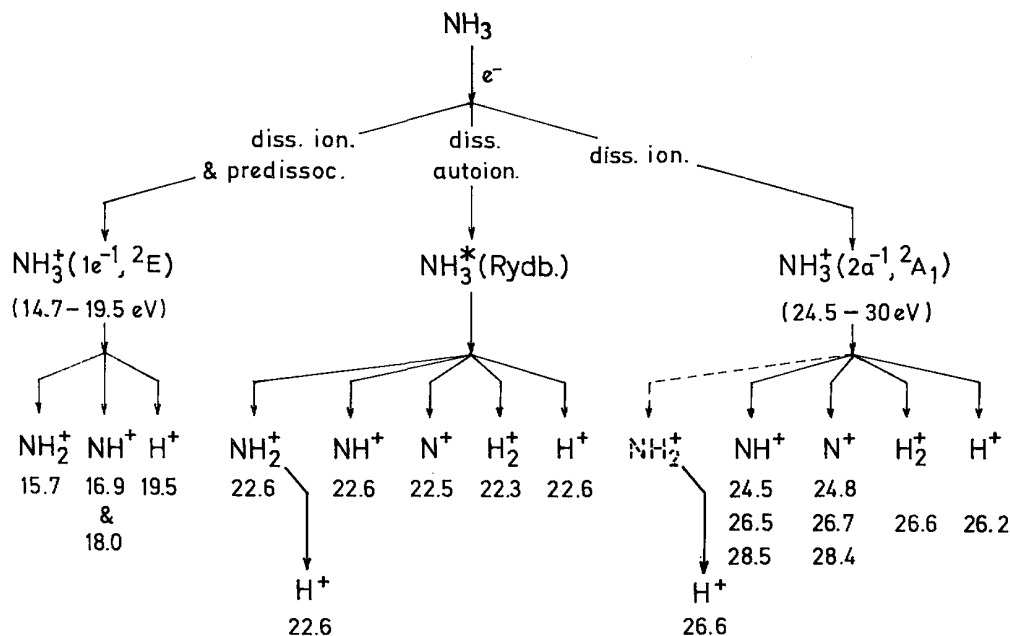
$NH_3$

$e^-$

diss. ion. & predissoc.

diss. autoion.

diss. ion.

$NH_3^+(1e^{-1}, {}^2E)$
(14.7 – 19.5 eV)

$NH_3^*$(Rydb.)

$NH_3^+(2a^{-1}, {}^2A_1)$
(24.5 – 30 eV)

$NH_2^+$ 15.7

$NH^+$ 16.9 & 18.0

$H^+$ 19.5

$NH_2^+$ 22.6

$H^+$ 22.6

$NH^+$ 22.6

$N^+$ 22.5

$H_2^+$ 22.3

$H^+$ 22.6

$NH_2^+$

$H^+$ 26.6

$NH^+$ 24.5 26.5 28.5

$N^+$ 24.8 26.7 28.4

$H_2^+$ 26.6

$H^+$ 26.2